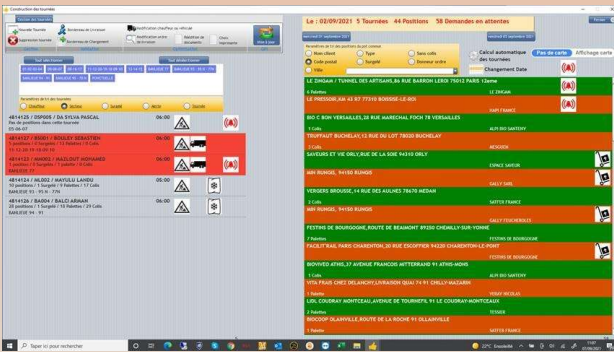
Construction des tournées

Gestion des tournées

Nouvelle Tournée
Suppression tournée
Bordereau de Livraison
Bordereau de Chargement
Modification chauffeur ou véhicule
Modification ordre de livraison
Répartition des documents
Choix imprimante
Mise à jour

Le : 02/09/2021 5 Tournée 44 Positions 58 Demandes en attentes

Tout sélectionner
Tout désélectionner

Paramètres de tri des positions des colis

Non coloré
Type
Sans colis
Code postal
Surgelé
Donneur ordre
Ville
Calcul automatique des tournées
Pas de carte
Affichage carte
Changement Date

Paramètres de tri des tournées
Chauffeur
Surgelé
Accès
Tournée

4814125 / DSP005 / DA SYLVA PASCAL
Pas de positions dans cette tournée
05-06-07
06:00

4814132 / AS001 / ROSLEY SEBASTIEN
5 positions / 0 Surgelés / 13 Palettes / 0 Colis
06:00

4814127 / HH691 / MAZLOUT MOHAMED
5 positions / 0 Surgelés / 5 Palettes / 0 Colis
06:00

4814124 / HL002 / MAYULU LANDU
10 positions / 1 Surgelés / 9 Palettes / 17 Colis
BANLIEUE 93 - 95 N - 77N
06:00

4814126 / BA004 / BALCI ARMAN
20 positions / 1 Surgelés / 10 Palettes / 20 Colis
BANLIEUE 94 - 91
06:00

LE ZHOAM / TUNNEL DES ARTISANS,86 RUE BARRON LEROI 75012 PARIS 12eme
6 Palettes

LE PRESSOIR,RN 43 R7 77340 ROISSIE-LE-ROI
VAPI FRANCE

BIO C BON VERSAILLES,28 RUE MARECHAL FOCH 78 VERSAILLES
1 Colis
ALPI BIO SANTENY

TRUFFAUT BUCHELAY,12 RUE DU LOT 78200 BUCHELAY
3 Colis
AESCOEN

SAVEURS ET VIE ORLY,RUE DE LA SOIE 94310 ORLY
ESPACE SAVEUR

MIN RUNGIS, 94150 RUNGIS
GALLY SAFAL

VERGERS BROUSSE,14 RUE DES AULNES 78670 MEDAN
2 Palettes
SATTER FRANCE

MIN RUNGIS, 94150 RUNGIS
GALLY FOUCHEROLLES

FESTINS DE BOURGOGNE,ROUTE DE BEAUMONT 89250 CHEMILLY-SUR-YONNE
2 Palettes
FESTINS DE BOURGOGNE

FACILIT'RAIL PARIS CHARENTON,30 RUE ESCOFFIER 94220 CHARENTON-LE-PONT
3 Palettes

BIOVIVED ATHIS,27 AVENUE FRANCOIS MITTERRAND 91 ATHIS-MONS
1 Colis
ALPI BIO SANTENY

VITA FRAIS CHEZ DELANCHY,LIVRAISON QUAI 74 91 CHILLY-MAZARIN
YERHY NICOLAS

LIDL COUDRAY MONTCEAU,AVENUE DE TOURNEFIL 91 LE COUDRAY-MONTCEAUX
2 Palettes
TESSIER

BIOCOOP OLAINVILLE,ROUTE DE LA ROCHE 91 OLLAINVILLE
1 Palette
SATTER FRANCE

Taper ici pour rechercher
22°C Ensoleillé